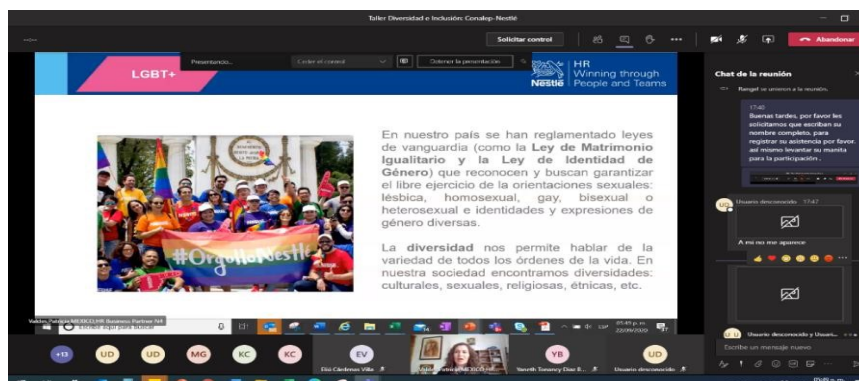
Taller Diversidad e Inclusión: Conalep-Nestlé

Solicitar control

Abandonar

Presentación...

Ceder el control

Detener la presentación

LGBT+

HR
Winning through
People and Teams

Nestlé

En nuestro país se han reglamentado leyes de vanguardia (como la **Ley de Matrimonio Igualitario y la Ley de Identidad de Género**) que reconocen y buscan garantizar el libre ejercicio de la orientaciones sexuales: lésbica, homosexual, gay, bisexual o heterosexual e identidades y expresiones de género diversas.

La **diversidad** nos permite hablar de la variedad de todos los órdenes de la vida. En nuestra sociedad encontramos diversidades: culturales, sexuales, religiosas, étnicas, etc.

#OrgulloNestlé

Chat de la reunión

Rangel se unieron a la reunión.

17:40
Buenas tardes, por favor les solicitamos que escriban su nombre completo, para registrar su asistencia por favor, así mismo levantar su manita para la participación.

UD Usuario desconocido 17:47

A mi no me aparece

UD Usuario desconocido y Usuari...

Escribe un mensaje nuevo

Valdes, Patricia,MEXICO,HR Business Partner N4

Escribe aquí para buscar

05:49 p. m.
22/09/2020

+13 UD UD MG KC KC EV

Diií Cárdenas Villa

Valdes, Patricia,MEXICO,...

Yeneth Tenancy Diaz B...

YB

UD

Usuario desconocido